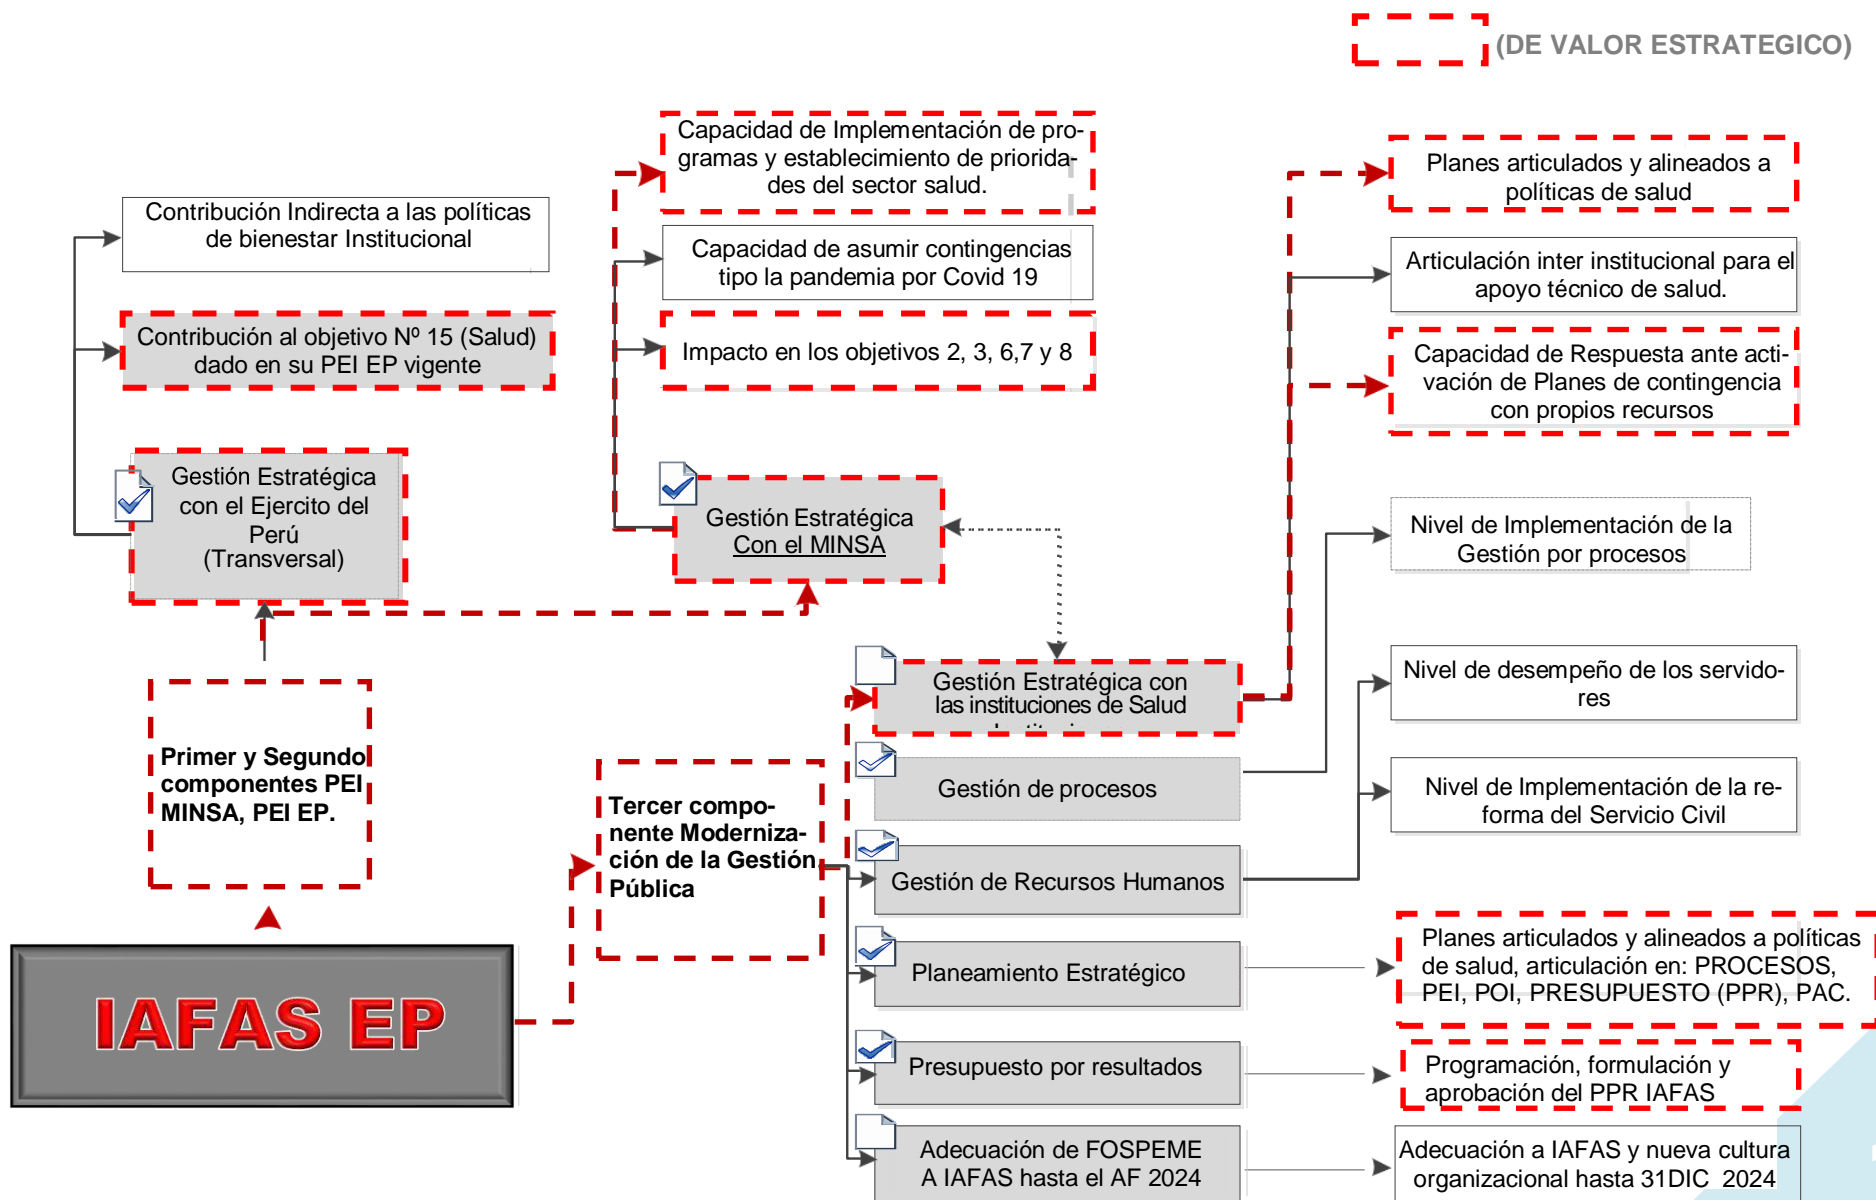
(DE VALOR ESTRATEGICO)

Contribución Indirecta a las políticas de bienestar Institucional

Contribución al objetivo Nº 15 (Salud) dado en su PEI EP vigente

Gestión Estratégica con el Ejercito del Perú (Transversal)

Capacidad de Implementación de programas y establecimiento de prioridades del sector salud.

Capacidad de asumir contingencias tipo la pandemia por Covid 19

Impacto en los objetivos 2, 3, 6,7 y 8

Gestión Estratégica Con el MINSA

Planes articulados y alineados a políticas de salud

Articulación inter institucional para el apoyo técnico de salud.

Capacidad de Respuesta ante activación de Planes de contingencia con propios recursos

Nivel de Implementación de la Gestión por procesos

Gestión Estratégica con las instituciones de Salud

Nivel de desempeño de los servidores

Primer y Segundo componentes PEI MINSA, PEI EP.

Tercer componente Modernización de la Gestión Pública

Gestión de procesos

Nivel de Implementación de la reforma del Servicio Civil

Gestión de Recursos Humanos

Planeamiento Estratégico

Planes articulados y alineados a políticas de salud, articulación en: PROCESOS, PEI, POI, PRESUPUESTO (PPR), PAC.

IAFAS EP

Presupuesto por resultados

Programación, formulación y aprobación del PPR IAFAS

Adecuación de FOSPEME A IAFAS hasta el AF 2024

Adecuación a IAFAS y nueva cultura organizacional hasta 31DIC 2024